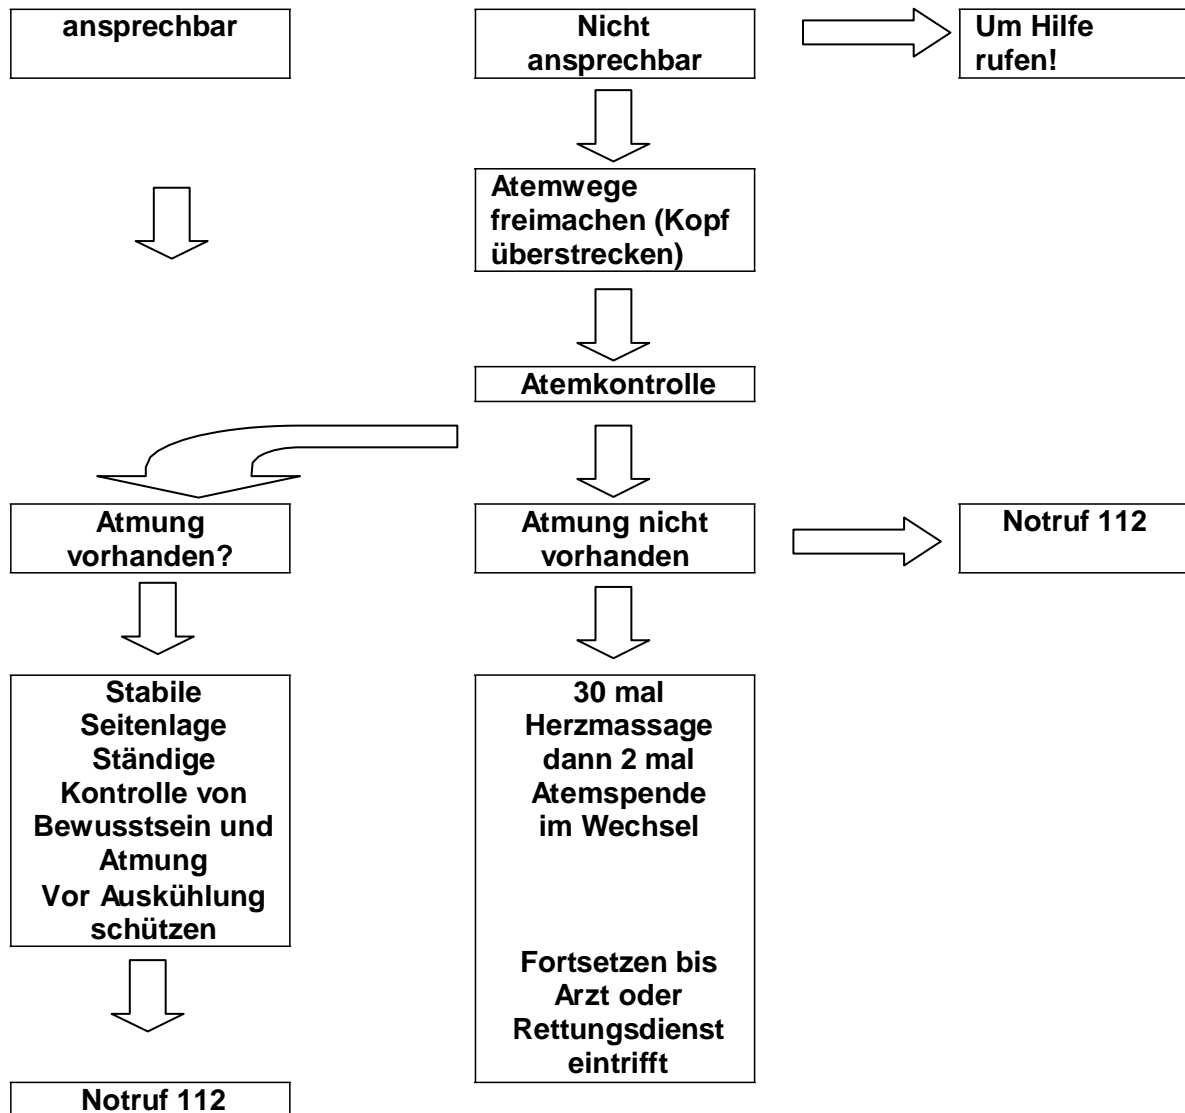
ansprechbar

Nicht ansprechbar

Um Hilfe rufen!

Atemwege freimachen (Kopf überstrecken)

Atemkontrolle

Atmung vorhanden?

Atmung nicht vorhanden

Notruf 112

Stabile Seitenlage Ständige Kontrolle von Bewusstsein und Atmung Vor Auskühlung schützen

30 mal Herzmassage dann 2 mal Atemspende im Wechsel

Fortsetzen bis Arzt oder Rettungsdienst eintrifft

Notruf 112